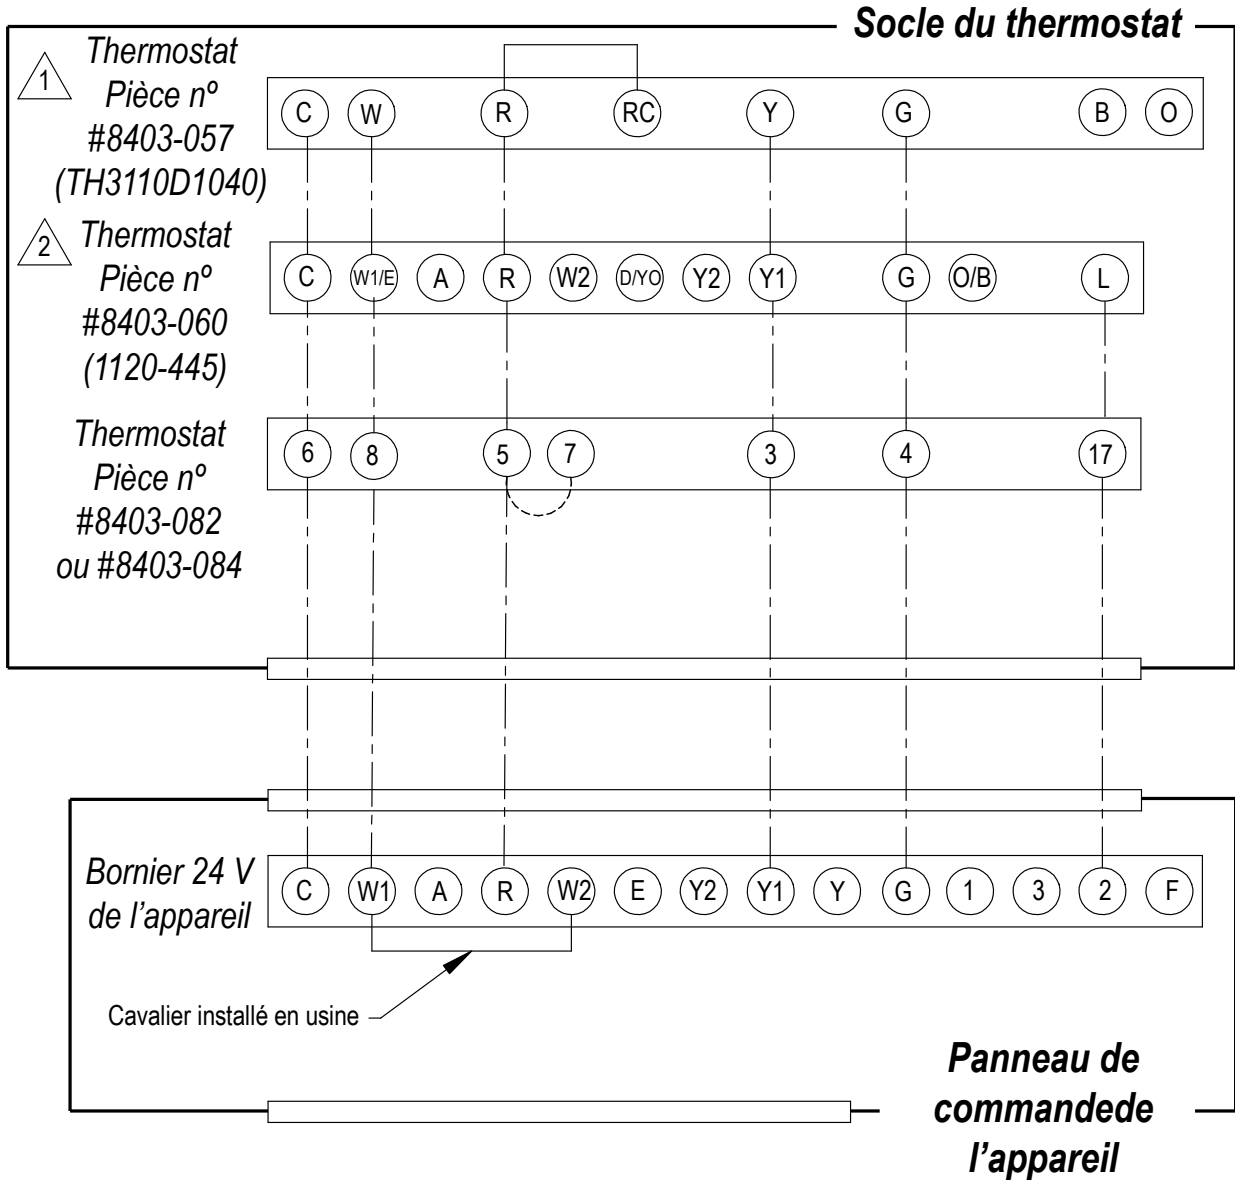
Socle du thermostat

1 Thermostat Pièce nº #8403-057 (TH3110D1040)

C W R RC Y G B O

2 Thermostat Pièce nº #8403-060 (1120-445)

C W1/E A R W2 D/YO Y2 Y1 G O/B L

Thermostat Pièce nº #8403-082 ou #8403-084

6 8 5 7 3 4 17

Bornier 24 V de l'appareil

C W1 A R W2 E Y2 Y1 Y G 1 3 2 F

Cavalier installé en usine

Panneau de commandede l'appareil